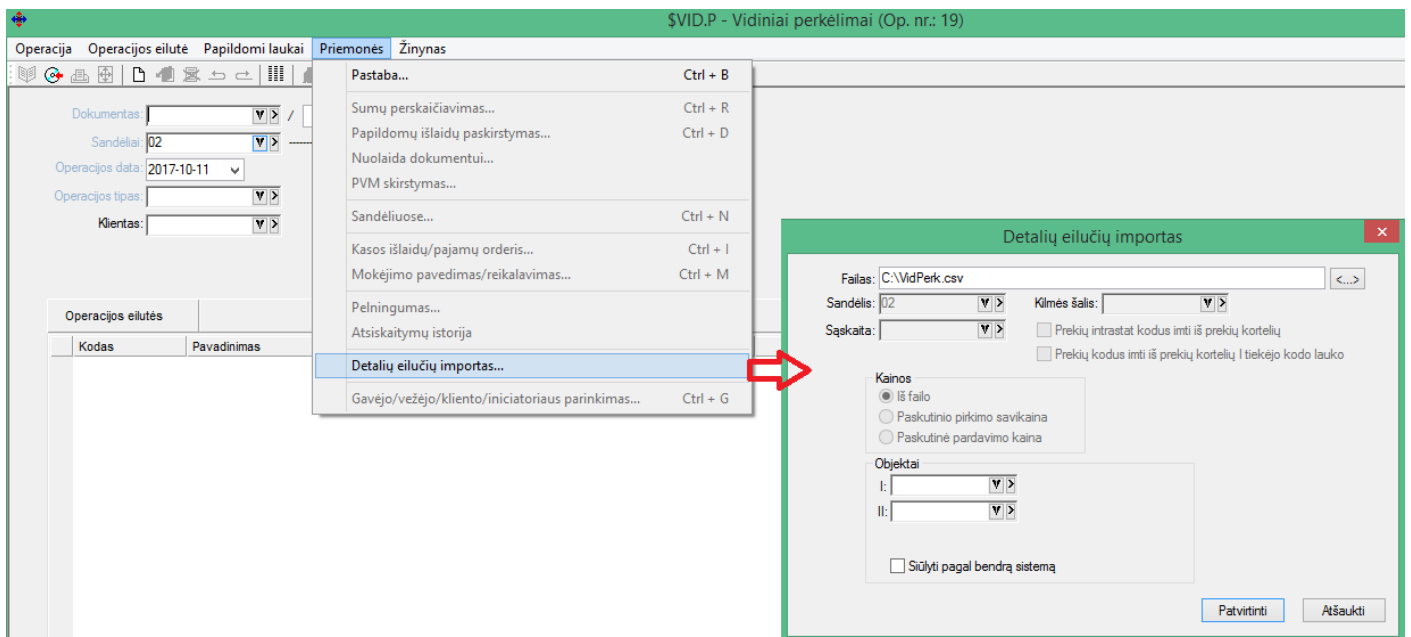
$VID.P - Vidiniai perkėlimai (Op. nr.: 19)

Operacija Operacijos eilutė Papildomi laukai Priemonės Žinynas

Dokumentas: /
Sandėliai: 02
Operacijos data: 2017-10-11
Operacijos tipas:
Klientas:

Operacijos eilutės
Kodas Pavadinimas

Pastaba... Ctrl + B
Sumų perskaičiavimas... Ctrl + R
Papildomų išlaidų paskirstymas... Ctrl + D
Nuolaida dokumentui...
PVM skirstymas...
Sandėliuose... Ctrl + N
Kasos išlaidų/pajamų orderis... Ctrl + I
Mokėjimo pavedimas/reikalavimas... Ctrl + M
Pelningumas...
Atsiskaitymų istorija
Detalių eilučių importas...
Gavėjo/vežėjo/kliento/iniciatoriaus parinkimas... Ctrl + G

Detalių eilučių importas

Failas: C:\VidPerk.csv <...>
Sandėlis: 02
Kilmės šalis:
Sąskaita:
Prekių intrastat kodus imti iš prekių kortelių
Prekių kodus imti iš prekių kortelių I tiekėjo kodo lauko

Kainos
Iš failo
Paskutinio pirkimo savikaina
Paskutinė pardavimo kaina

Objektai
I:
II:

Siūlyti pagal bendrą sistemą

Patvirtinti Atšaukti